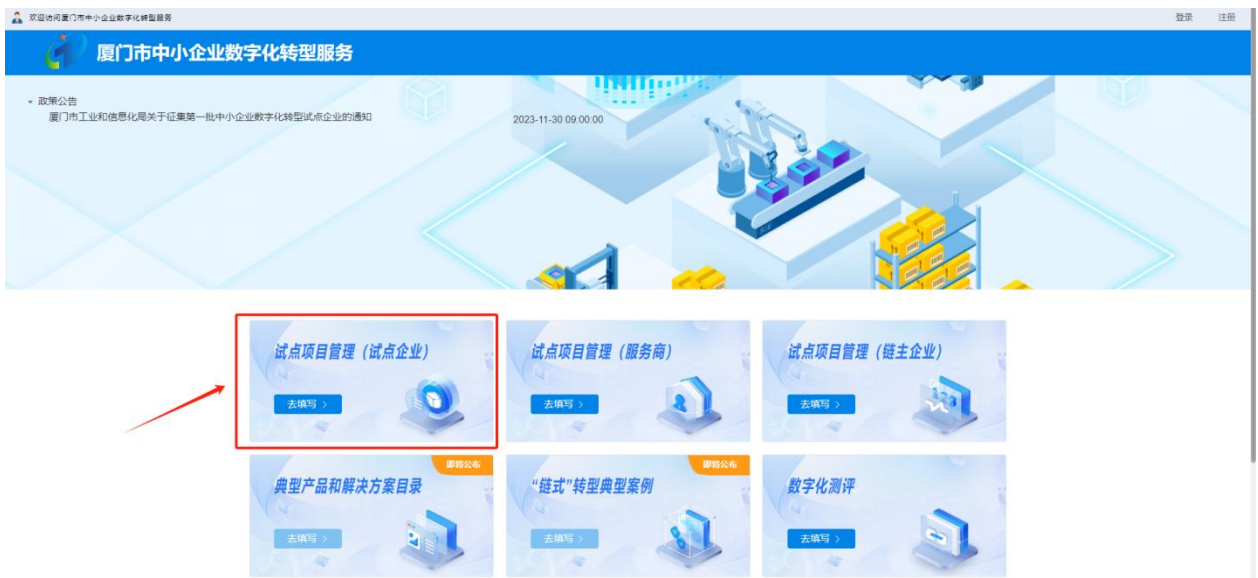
欢迎访问厦门市中小企业数字化转型服务

登录 注册

厦门市中小企业数字化转型服务

政策公告
厦门市工业和信息化局关于征集第一批中小企业数字化转型试点企业的通知 2023-11-30 09:00:00

试点项目管理（试点企业）
去填写 >

试点项目管理（服务商）
去填写 >

试点项目管理（链主企业）
去填写 >

即将公布
典型产品和解决方案目录
去填写 >

即将公布
“链式”转型典型案例
去填写 >

数字化测评
去填写 >